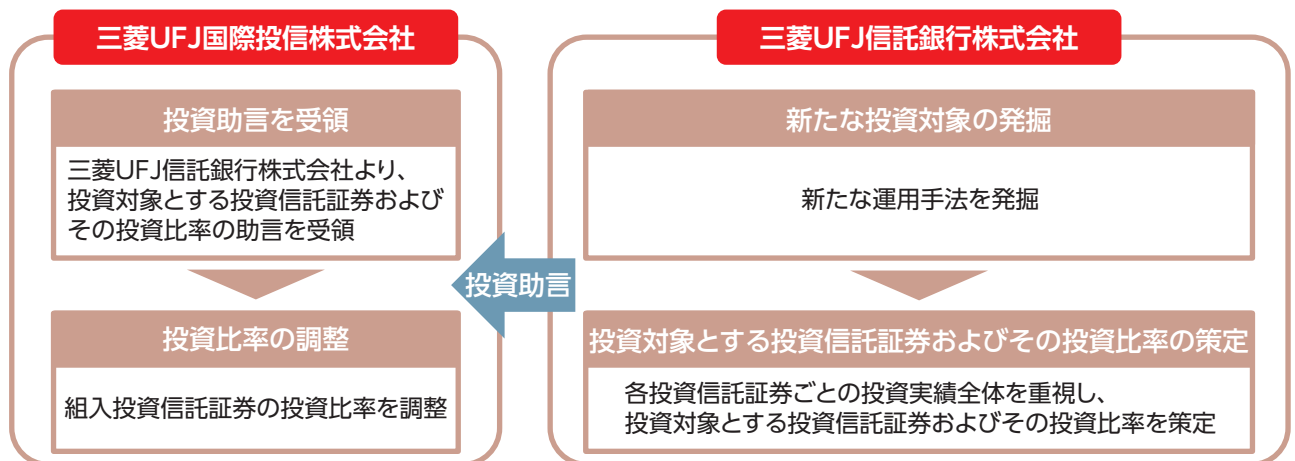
三菱UFJ国際投信株式会社

投資助言を受領

三菱UFJ信託銀行株式会社より、投資対象とする投資信託証券およびその投資比率の助言を受領

投資比率の調整

組入投資信託証券の投資比率を調整

投資助言

三菱UFJ信託銀行株式会社

新たな投資対象の発掘

新たな運用手法を発掘

投資対象とする投資信託証券およびその投資比率の策定

各投資信託証券ごとの投資実績全体を重視し、投資対象とする投資信託証券およびその投資比率を策定